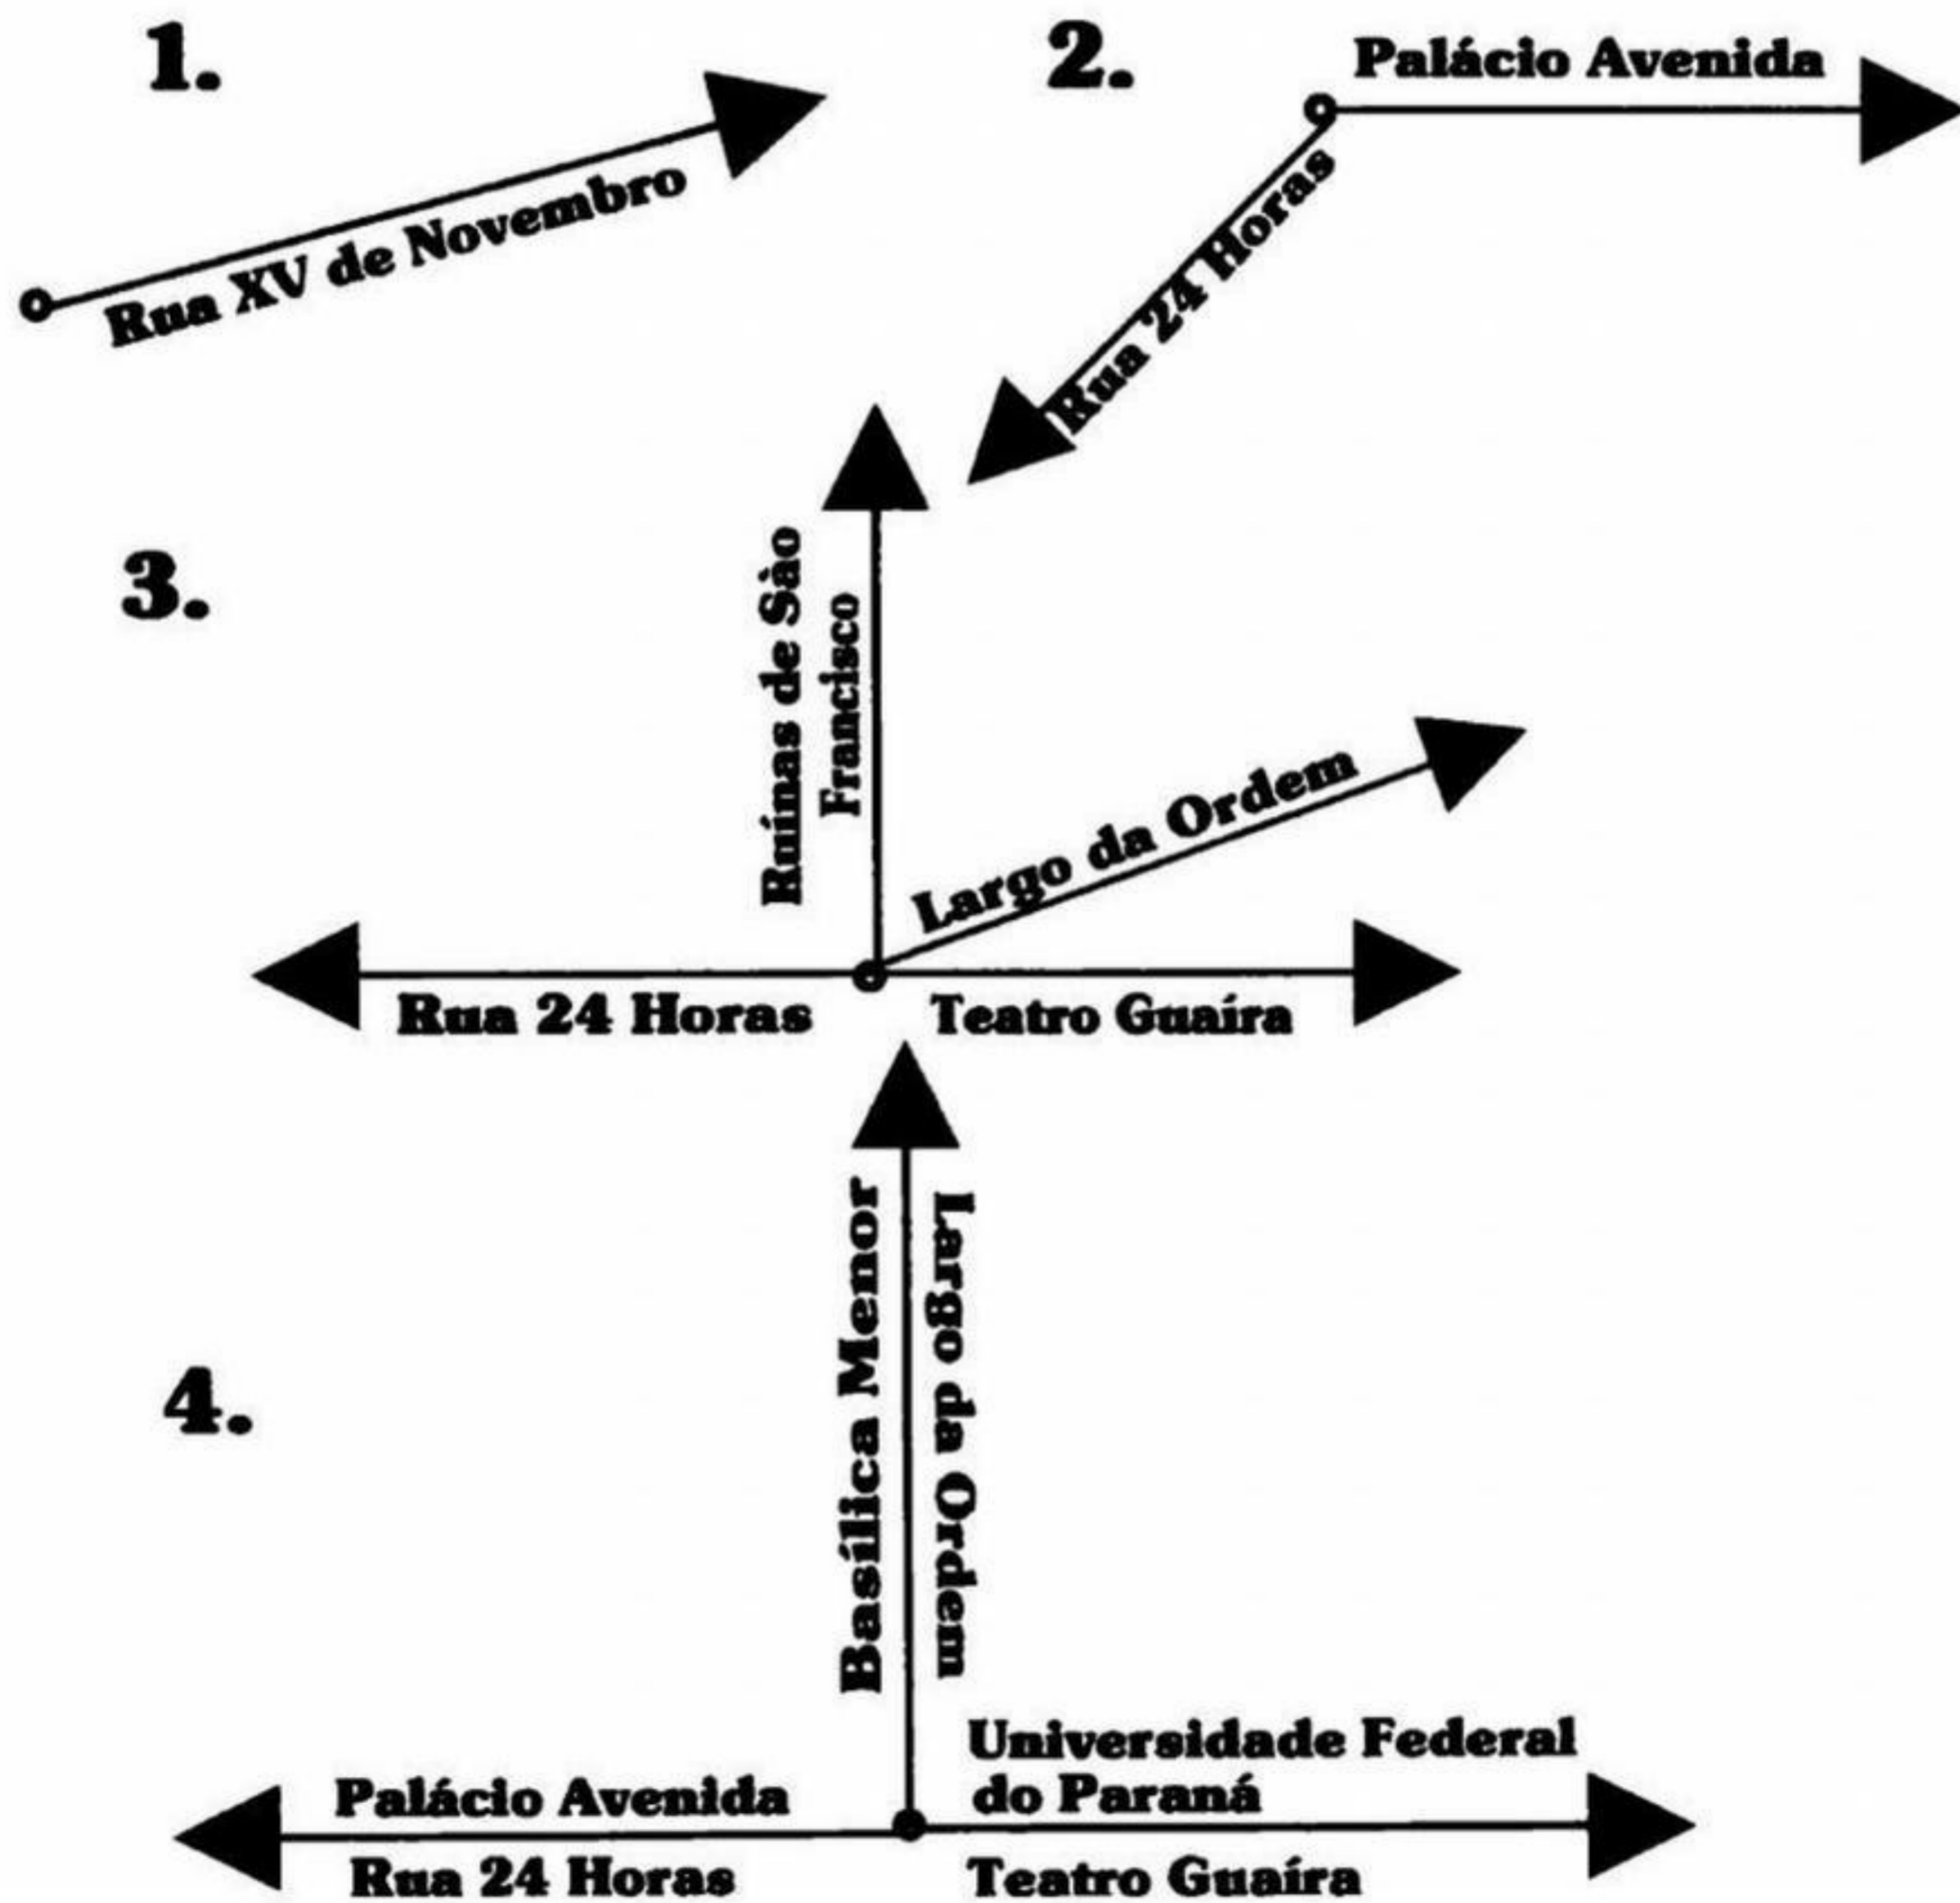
1.

Rua XV de Novembro

2.

Palácio Avenida

Rua 24 Horas

3.

Ruínas de São Francisco

Largo da Ordem

Rua 24 Horas

Teatro Guaíra

4.

Basílica Menor

Largo da Ordem

Palácio Avenida

Universidade Federal do Paraná

Rua 24 Horas

Teatro Guaíra